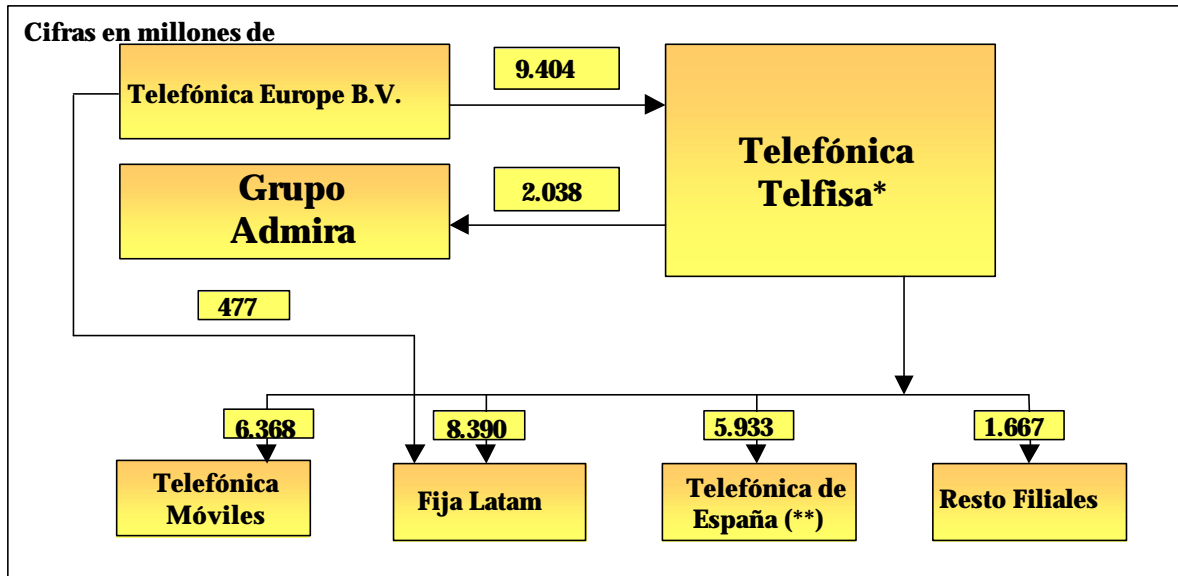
Cifras en millones de

Telefónica Europe B.V.

9.404

Telefónica Telfisa*

Grupo Admira

2.038

477

6.368

8.390

5.933

1.667

Telefónica Móviles

Fija Latam

Telefónica de España (**)

Resto Filiales